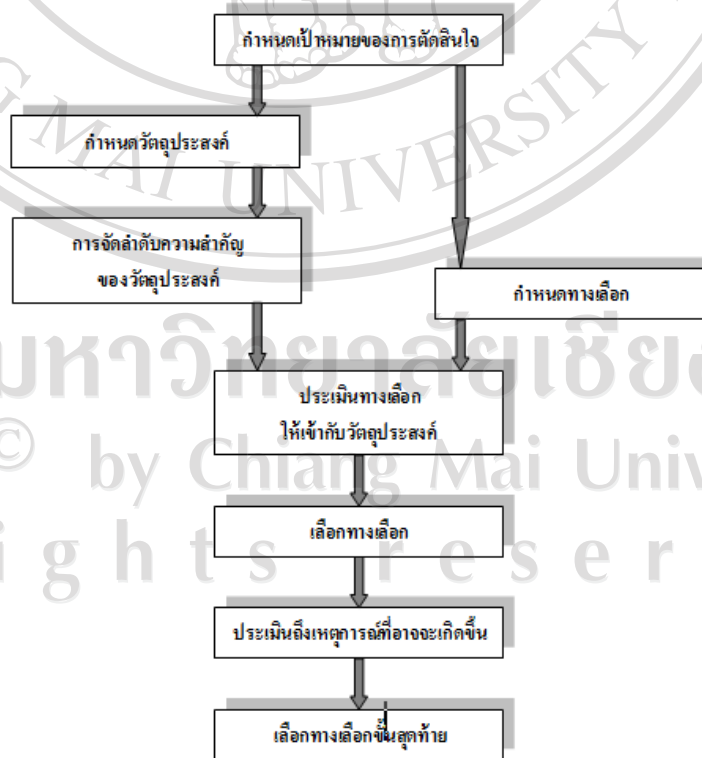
กำหนดเป้าหมายของการตัดสินใจ

กำหนดวัตถุประสงค์

การจัดลำดับความสำคัญ
ของวัตถุประสงค์

กำหนดทางเลือก

ประเมินทางเลือก
ให้เข้ากับวัตถุประสงค์

เลือกทางเลือก

ประเมินถึงเหตุการณ์ที่อาจจะเกิดขึ้น

เลือกทางเลือกขั้นสุดท้าย

MAI UNIVERSITY
มหาวิทยาลัยเชียง
© by Chiang Mai Univ
ghts reser